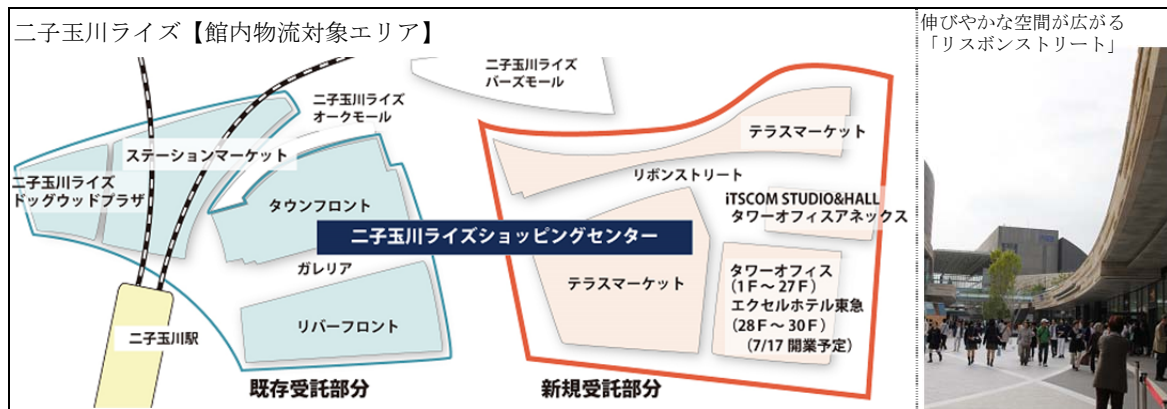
二子玉川ライズ【館内物流対象エリア】

二子玉川ライズ
バーズモール

二子玉川ライズ
オークモール

テラスマーケット

ステーションマーケット

二子玉川ライズ
ドッグウッドプラザ

リボンストリート

タウンフロント

iTSCOM STUDIO&HALL
タワーオフィスアネックス

二子玉川ライズショッピングセンター

ガレリア

テラスマーケット

タワーオフィス
（1F～27F）
エクセルホテル東急
（28F～30F）
（7/17 開業予定）

リバーフロント

二子玉川駅

既存受託部分

新規受託部分

伸びやかな空間が広がる
「リスボンストリート」